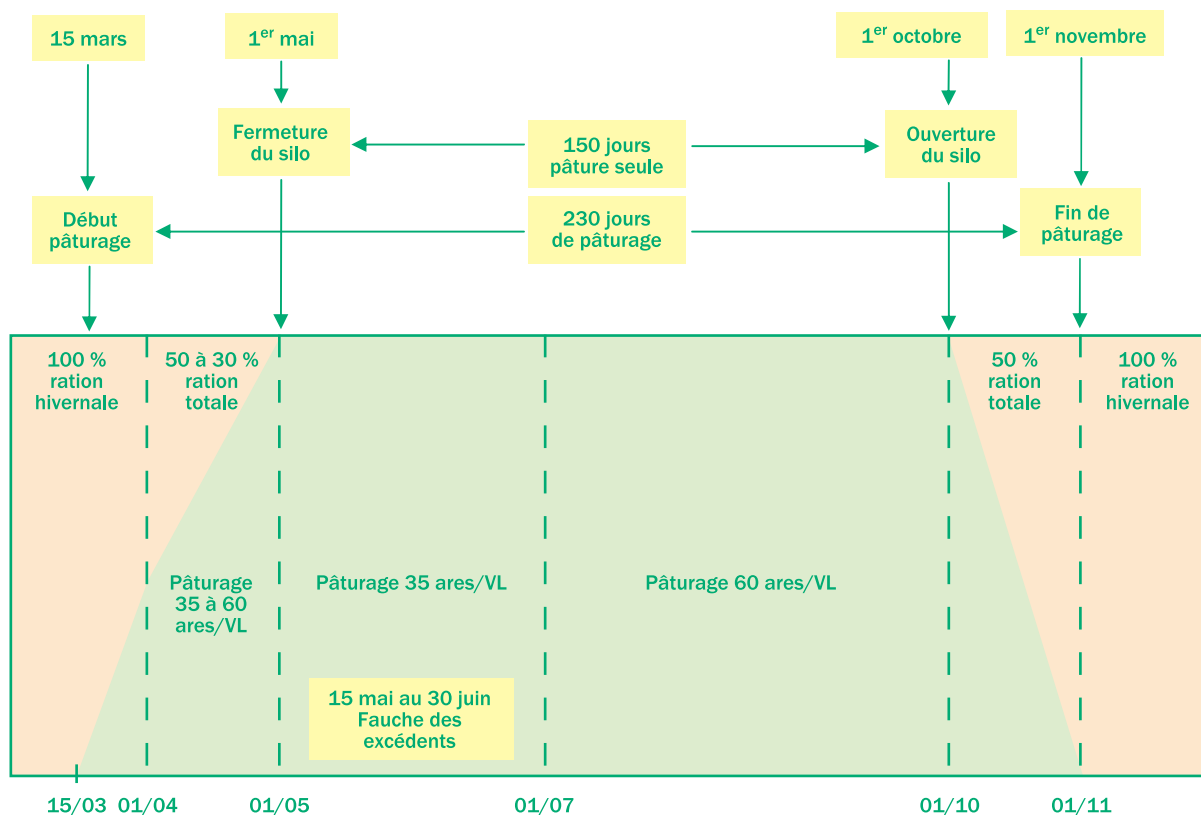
15 mars

1$^{er}$ mai

1$^{er}$ octobre

1$^{er}$ novembre

Fermeture du silo

150 jours pâture seule

Ouverture du silo

Début pâturage

230 jours de pâturage

Fin de pâturage

100 % ration hivernale

50 à 30 % ration totale

50 % ration totale

100 % ration hivernale

Pâturage 35 à 60 ares/VL

Pâturage 35 ares/VL

Pâturage 60 ares/VL

15 mai au 30 juin Fauche des excédents

15/03 01/04 01/05 01/07 01/10 01/11